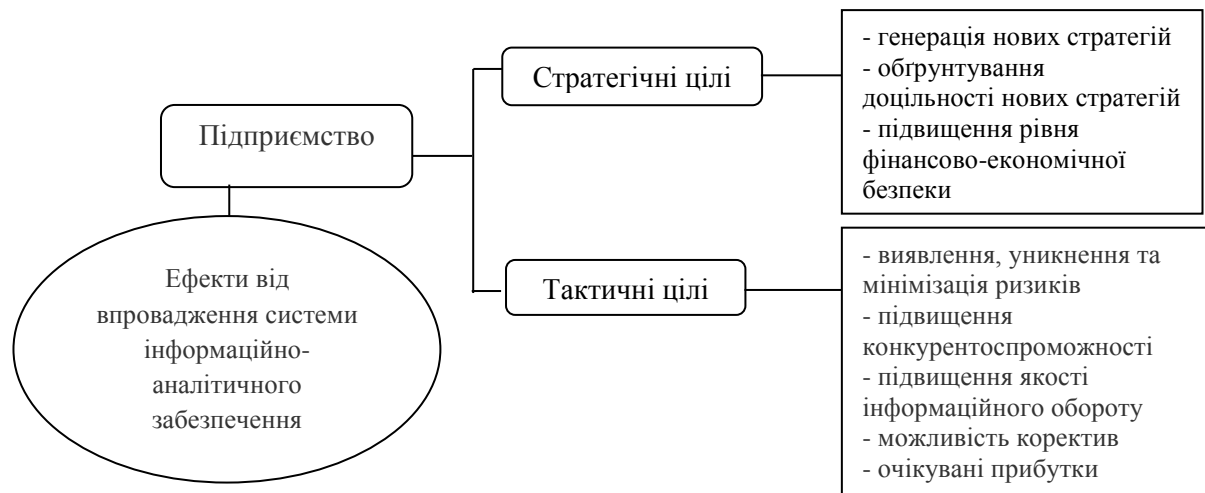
Підприємство

Ефекти від впровадження системи інформаційно-аналітичного забезпечення

Стратегічні цілі

- генерація нових стратегій
- обґрунтування доцільності нових стратегій
- підвищення рівня фінансово-економічної безпеки

Тактичні цілі

- виявлення, уникнення та мінімізація ризиків
- підвищення конкурентоспроможності
- підвищення якості інформаційного обороту
- можливість коректив
- очікувані прибутки